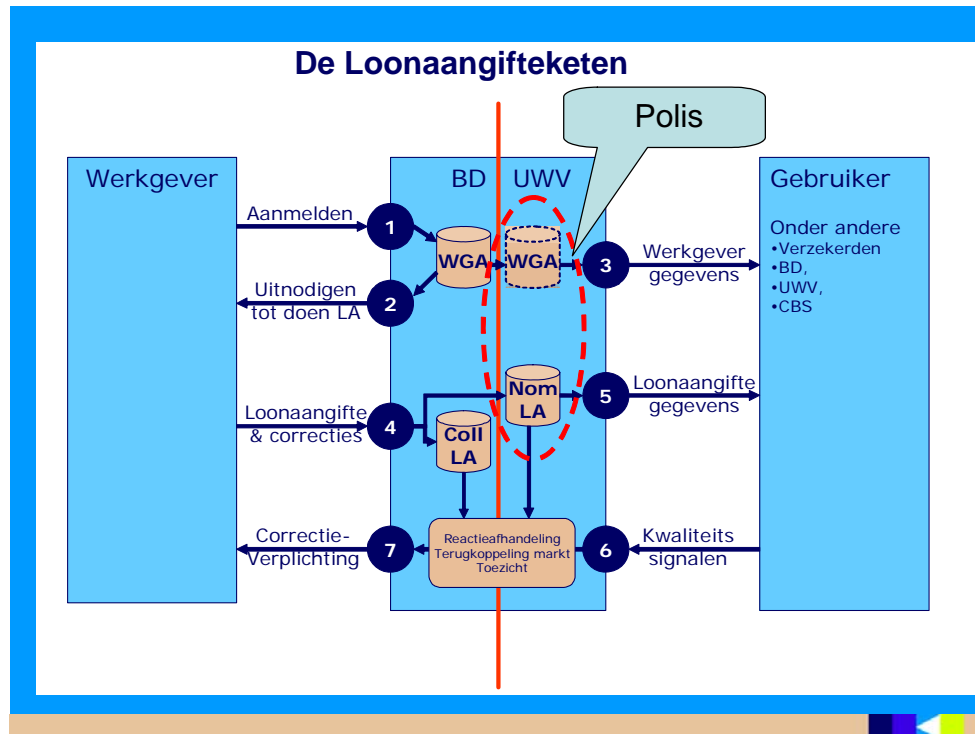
De Loonaangifteketen

Polis

Werkgever

BD UWV

Gebruiker

Onder andere
•Verzekerden
•BD,
•UWV,
•CBS

Aanmelden

1

WGA

WGA

3

Werkgever gegevens

Uitnodigen tot doen LA

2

Loonaangifte & correcties

4

Nom LA

Coll LA

5

Loonaangifte gegevens

Correctie-Verplichting

7

Reactieafhandeling
Terugkoppeling markt
Toezicht

6

Kwaliteits signalen